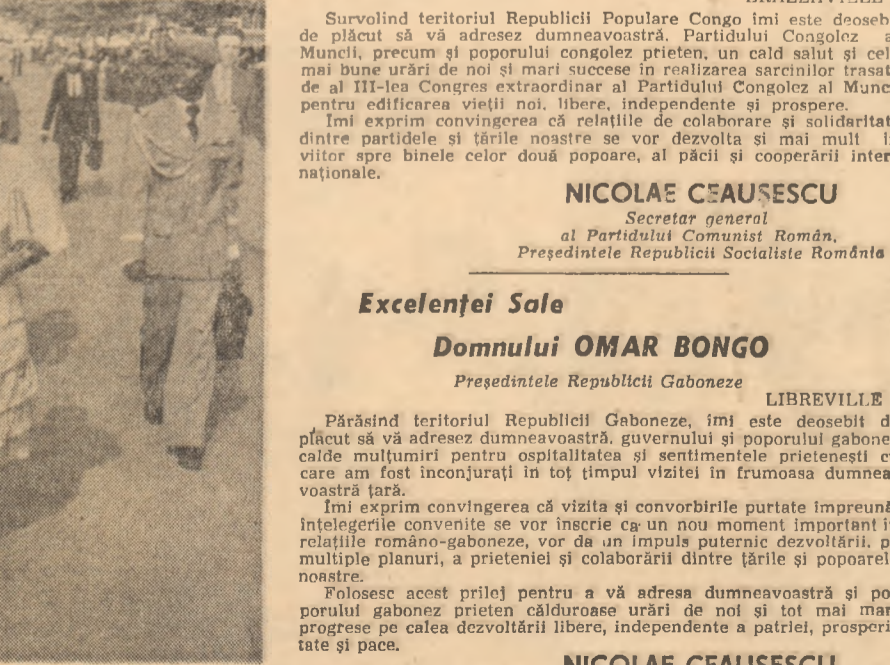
BRAZZAVILLE

Survolind teritoriul Republicii Populare Congo îmi este deoseb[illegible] de plăcut să vă adresez dumneavoastră, Partidului Congolez a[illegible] Muncii, precum şi poporului congolez prieten, un cald salut şi cel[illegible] mai bune urări de noi şi mari succese în realizarea sarcinilor trasat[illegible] de al III-lea Congres extraordinar al Partidului Congolez al Munc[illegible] pentru edificarea vieţii noi, libere, independente şi prospere.

Îmi exprim convingerea că relaţiile de colaborare şi solidaritat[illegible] dintre partidele şi ţările noastre se vor dezvolta şi mai mult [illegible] viitor spre binele celor două popoare, al păcii şi cooperării internaţionale.

NICOLAE CEAUŞESCU
Secretar general
al Partidului Comunist Român,
Preşedintele Republicii Socialiste România

Excelenţei Sale

Domnului OMAR BONGO

Preşedintele Republicii Gaboneze

LIBREVILLE

Părăsind teritoriul Republicii Gaboneze, îmi este deosebit d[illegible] plăcut să vă adresez dumneavoastră, guvernului şi poporului gabone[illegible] calde mulţumiri pentru ospitalitatea şi sentimentele prieteneşti c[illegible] care am fost înconjuraţi în tot timpul vizitei în frumoasa dumneavoastră ţară.

Îmi exprim convingerea că vizita şi convorbirile purtate împreună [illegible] înţelegerile convenite se vor înscrie ca un nou moment important i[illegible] relaţiile româno-gaboneze, vor da un impuls puternic dezvoltării, p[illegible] multiple planuri, a prieteniei şi colaborării dintre ţările şi popoarel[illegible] noastre.

Folosesc acest prilej pentru a vă adresa dumneavoastră şi poporului gabonez prieten călduroase urări de noi şi tot mai mar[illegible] progrese pe calea dezvoltării libere, independente a patriei, prosperitate şi pace.

NICOLAE CEAUŞESCU